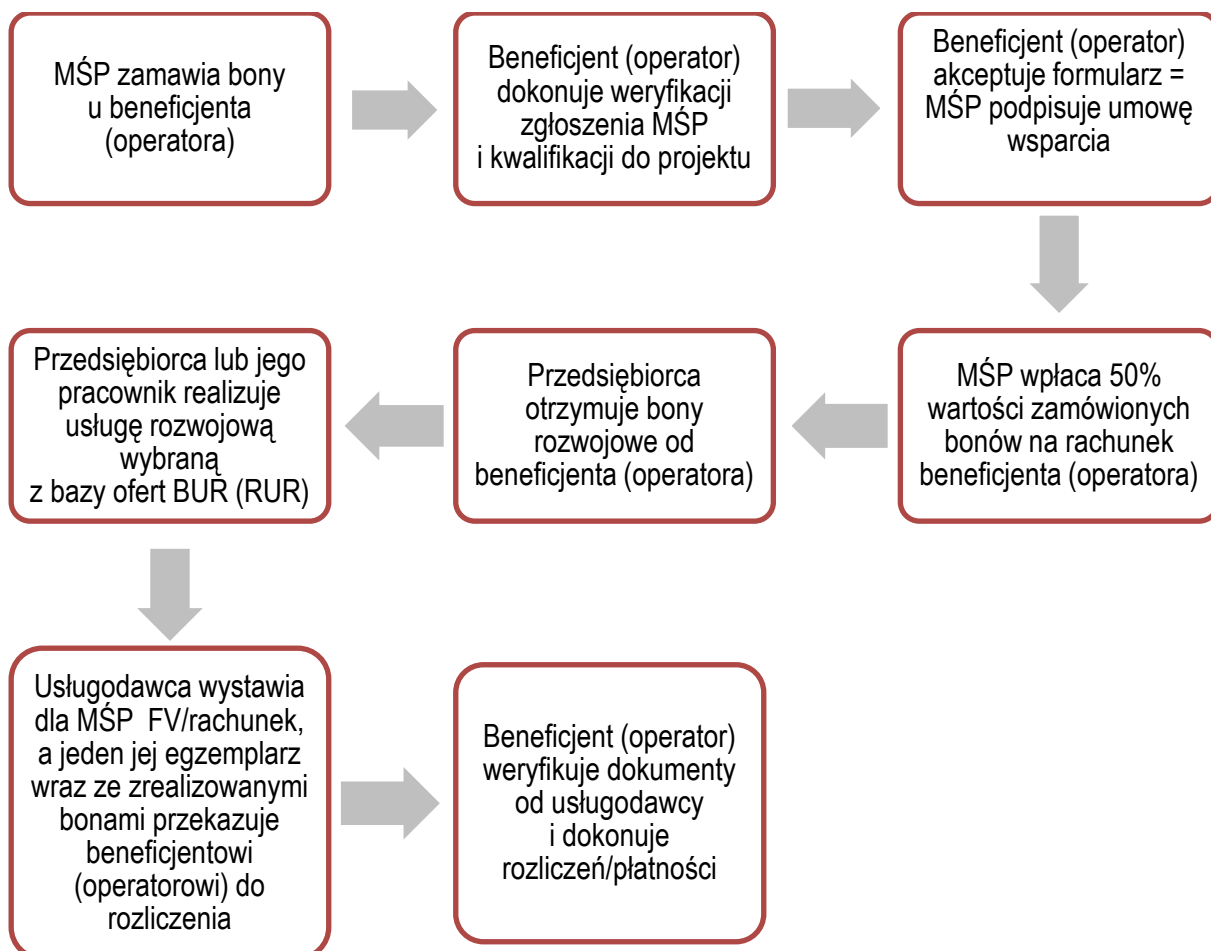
MŚP zamawia bony u beneficjenta (operatora)

Beneficjent (operator) dokonuje weryfikacji zgłoszenia MŚP i kwalifikacji do projektu

Beneficjent (operator) akceptuje formularz = MŚP podpisuje umowę wsparcia

MŚP wpłaca 50% wartości zamówionych bonów na rachunek beneficjenta (operatora)

Przedsiębiorca otrzymuje bony rozwojowe od beneficjenta (operatora)

Przedsiębiorca lub jego pracownik realizuje usługę rozwojową wybraną z bazy ofert BUR (RUR)

Usługodawca wystawia dla MŚP FV/rachunek, a jeden jej egzemplarz wraz ze zrealizowanymi bonami przekazuje beneficjentowi (operatorowi) do rozliczenia

Beneficjent (operator) weryfikuje dokumenty od usługodawcy i dokonuje rozliczeń/płatności